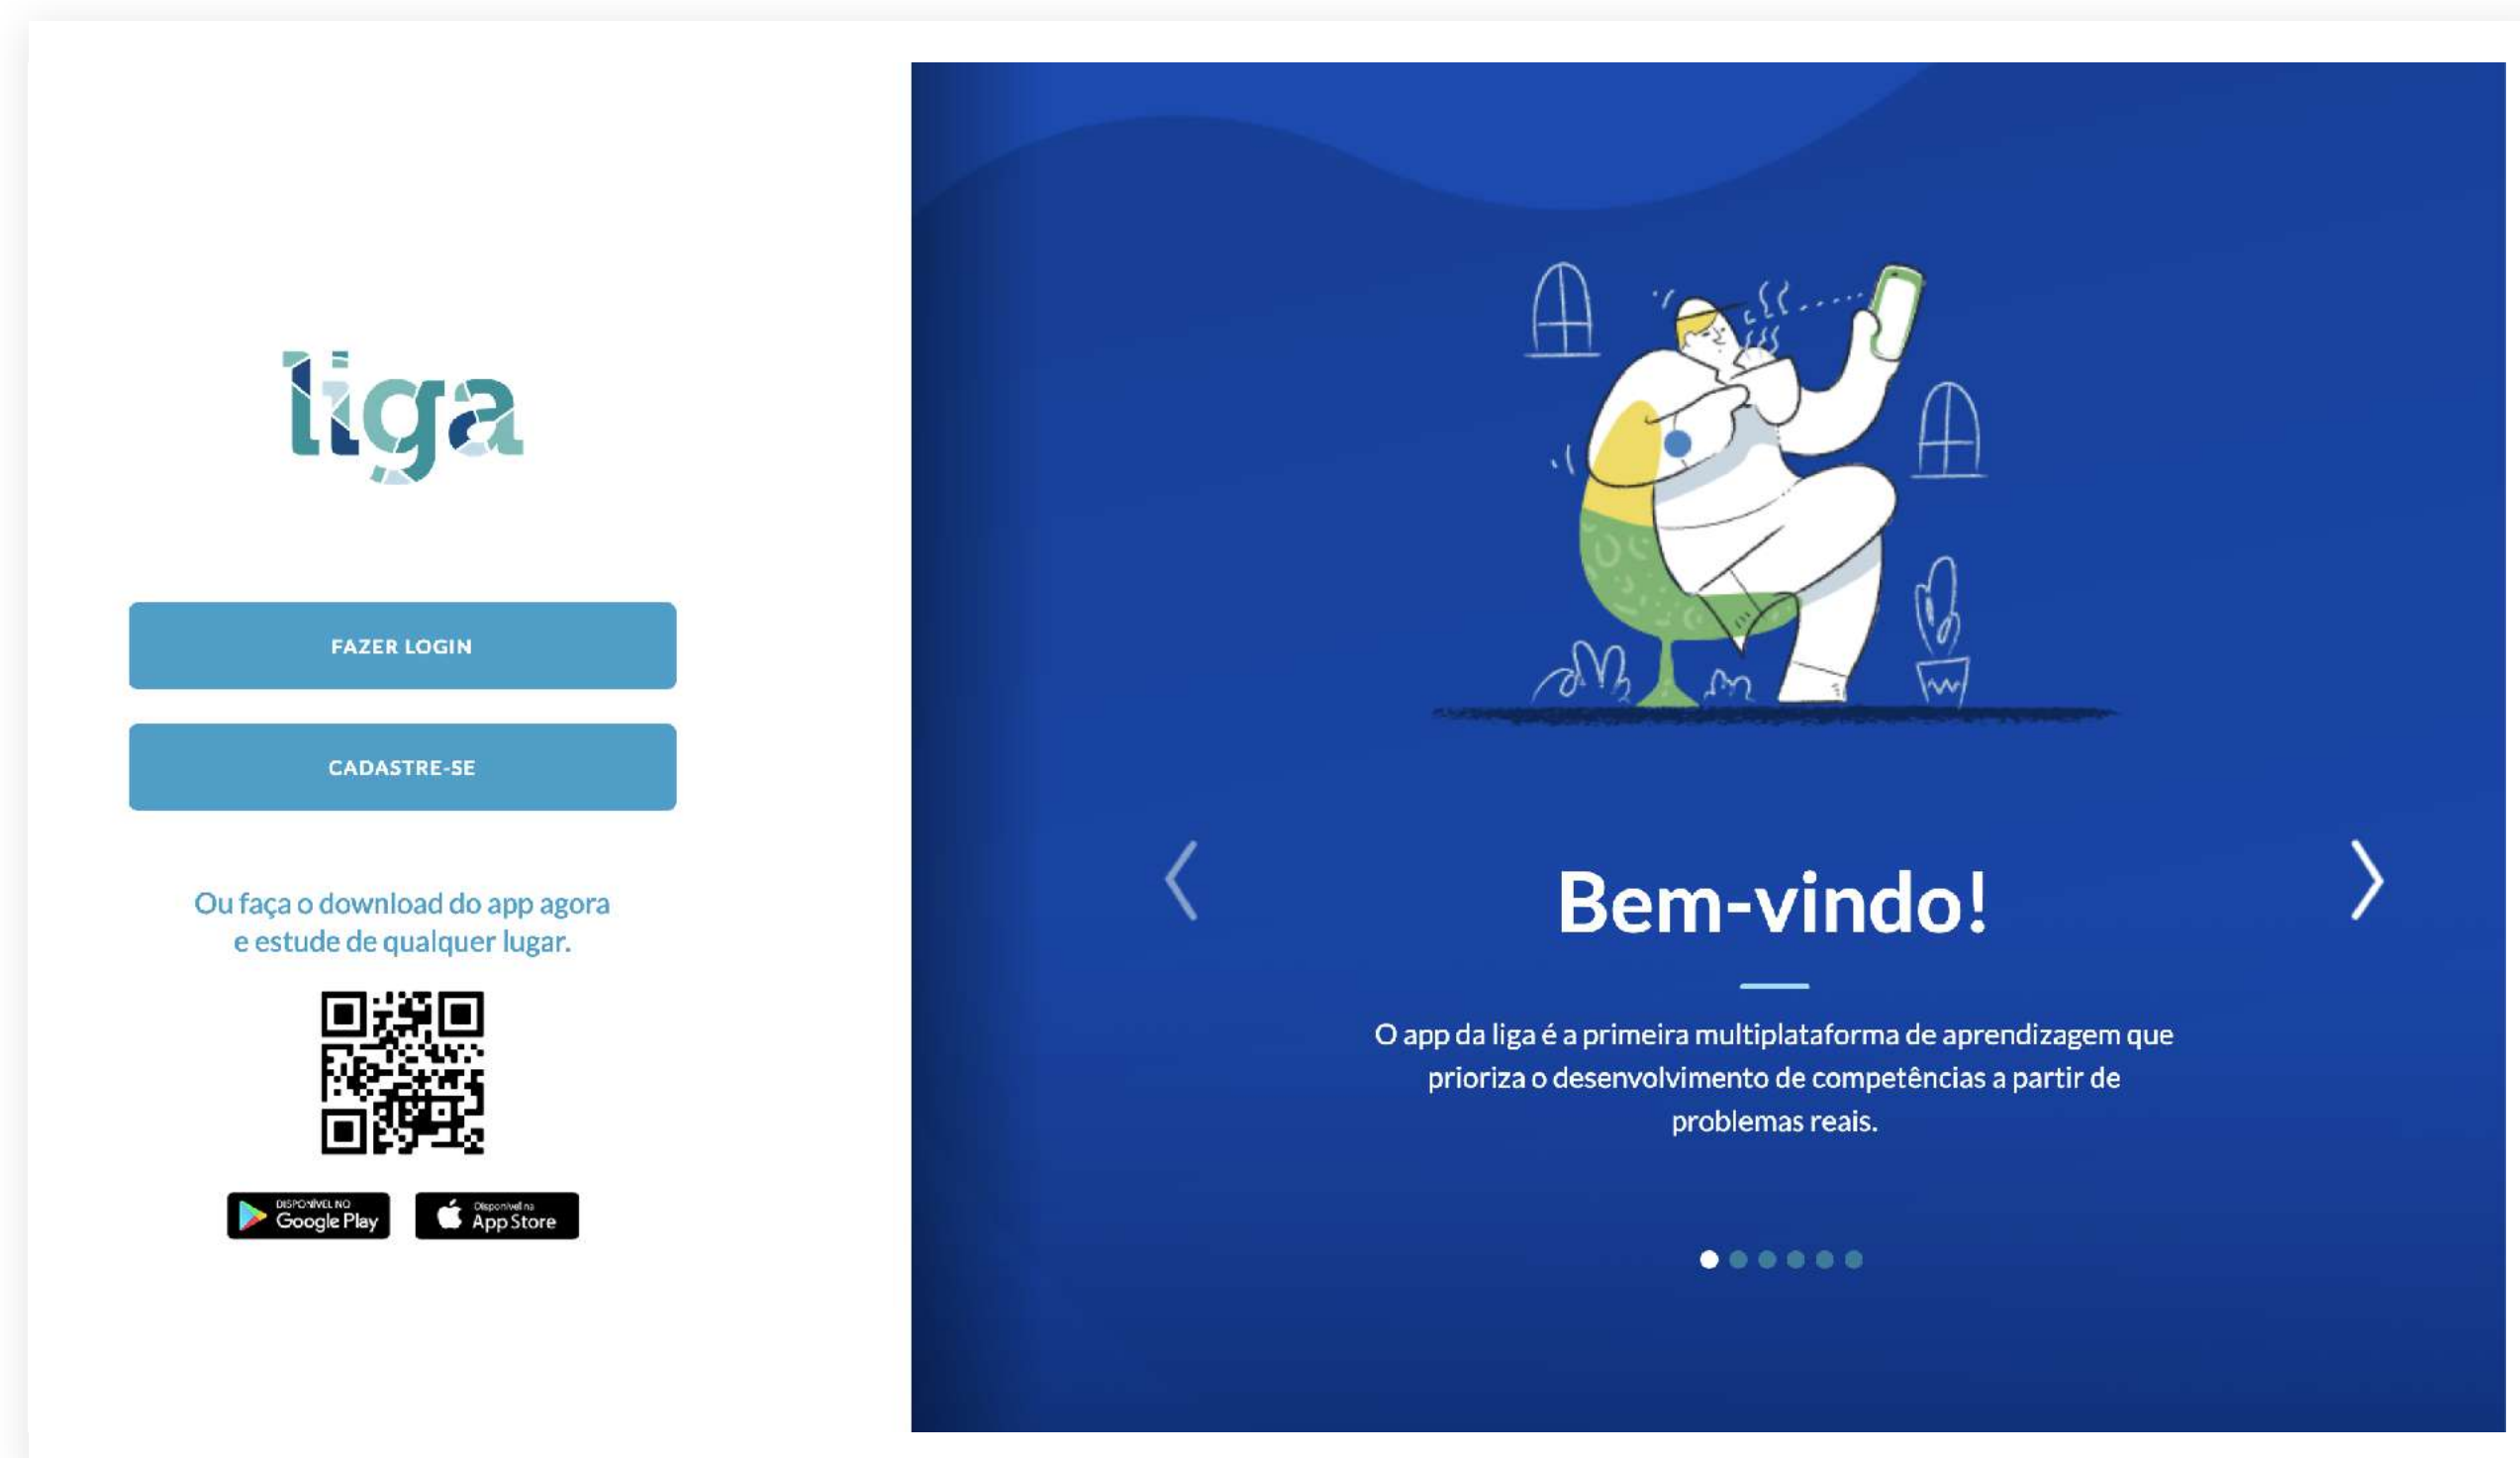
liga

FAZER LOGIN

CADASTRE-SE

Ou faça o download do app agora e estude de qualquer lugar.

DISPONÍVEL NO Google Play

Disponível na App Store

Bem-vindo!

O app da liga é a primeira multiplataforma de aprendizagem que prioriza o desenvolvimento de competências a partir de problemas reais.